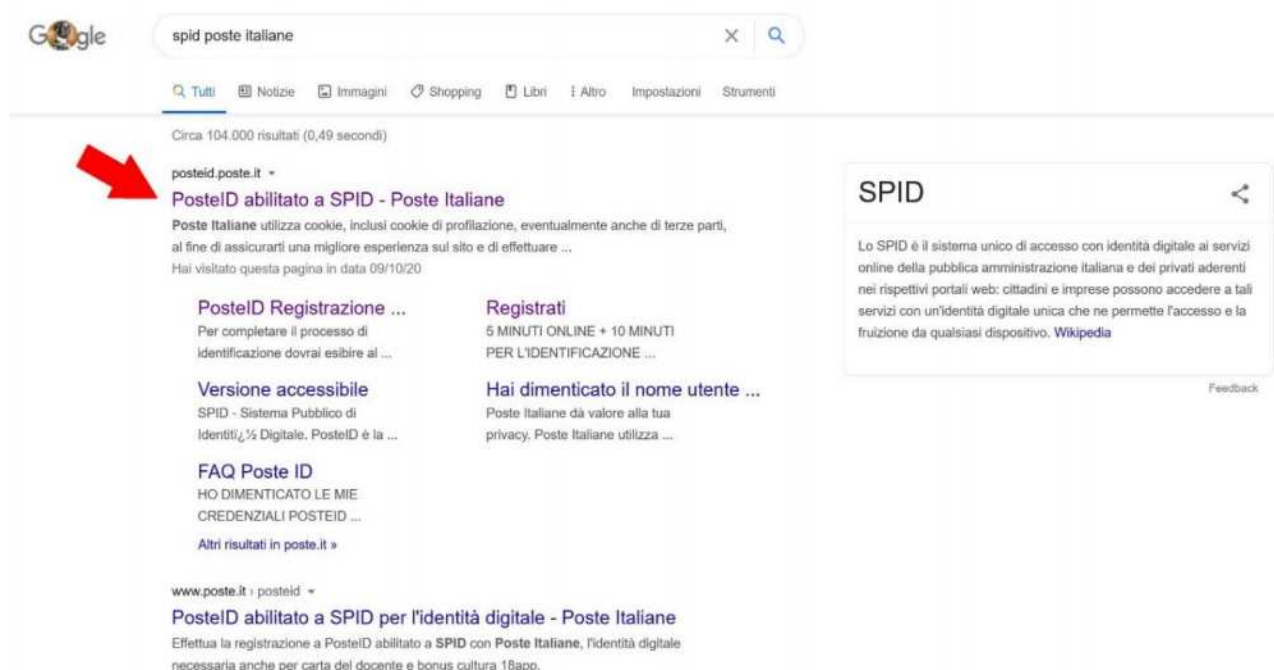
Google

spid poste italiane

Tutti Notizie Immagini Shopping Libri Altro Impostazioni Strumenti

Circa 104.000 risultati (0,49 secondi)

posteid.poste.it

PosteID abilitato a SPID - Poste Italiane

Poste Italiane utilizza cookie, inclusi cookie di profilazione, eventualmente anche di terze parti, al fine di assicurarti una migliore esperienza sul sito e di effettuare ...

Hai visitato questa pagina in data 09/10/20

PosteID Registrazione ...
Per completare il processo di identificazione dovrai esibire al ...

Registrati
5 MINUTI ONLINE + 10 MINUTI PER L'IDENTIFICAZIONE ...

Versione accessibile
SPID - Sistema Pubblico di Identitï¿½ Digitale. PosteID è la ...

Hai dimenticato il nome utente ...
Poste Italiane dà valore alla tua privacy. Poste Italiane utilizza ...

FAQ Poste ID
HO DIMENTICATO LE MIE CREDENZIALI POSTEID ...

Altri risultati in poste.it »

www.poste.it › posteid

PosteID abilitato a SPID per l'identità digitale - Poste Italiane

Effettua la registrazione a PosteID abilitato a SPID con Poste Italiane, l'identità digitale necessaria anche per carta del docente e bonus cultura 18app.

SPID

Lo SPID è il sistema unico di accesso con identità digitale ai servizi online della pubblica amministrazione italiana e dei privati aderenti nei rispettivi portali web: cittadini e imprese possono accedere a tali servizi con un'identità digitale unica che ne permette l'accesso e la fruizione da qualsiasi dispositivo. Wikipedia

Feedback